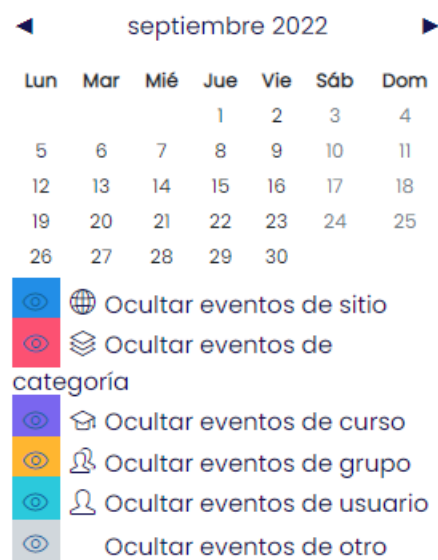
◄ septiembre 2022 ►

| Lun | Mar | Mié | Jue | Vie | Sáb | Dom |
|---|---|---|---|---|---|---|
| | | | 1 | 2 | 3 | 4 |
| 5 | 6 | 7 | 8 | 9 | 10 | 11 |
| 12 | 13 | 14 | 15 | 16 | 17 | 18 |
| 19 | 20 | 21 | 22 | 23 | 24 | 25 |
| 26 | 27 | 28 | 29 | 30 | | |

Ocultar eventos de sitio
Ocultar eventos de categoría
Ocultar eventos de curso
Ocultar eventos de grupo
Ocultar eventos de usuario
Ocultar eventos de otro